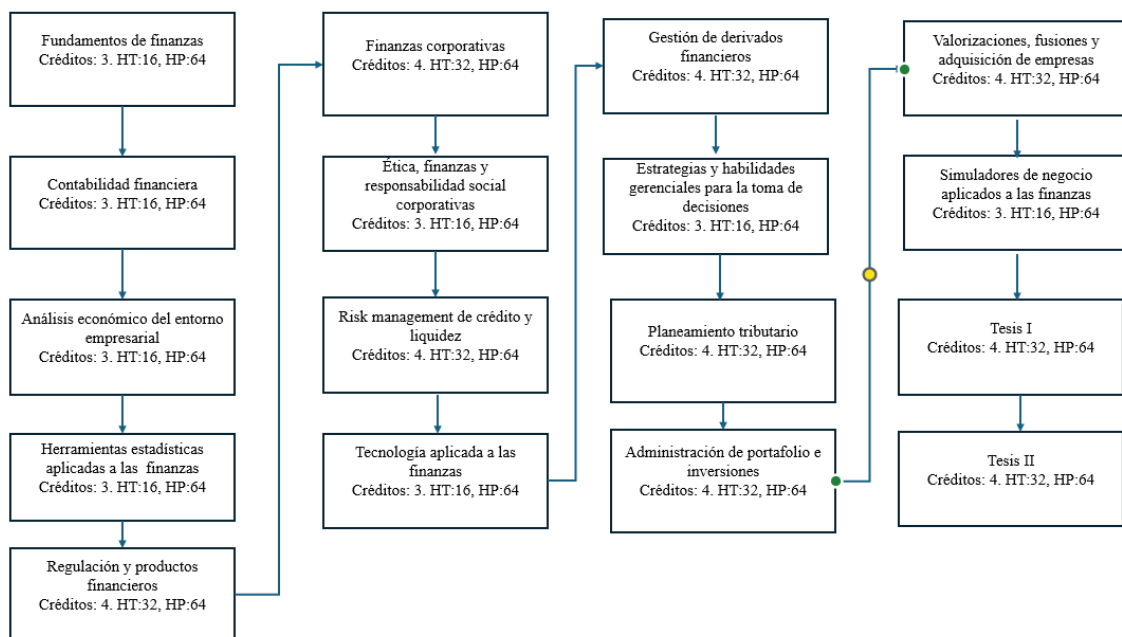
Fundamentos de finanzas
Créditos: 3. HT:16, HP:64

Contabilidad financiera
Créditos: 3. HT:16, HP:64

Análisis económico del entorno empresarial
Créditos: 3. HT:16, HP:64

Herramientas estadísticas aplicadas a las finanzas
Créditos: 3. HT:16, HP:64

Regulación y productos financieros
Créditos: 4. HT:32, HP:64

Finanzas corporativas
Créditos: 4. HT:32, HP:64

Ética, finanzas y responsabilidad social corporativas
Créditos: 3. HT:16, HP:64

Risk management de crédito y liquidez
Créditos: 4. HT:32, HP:64

Tecnología aplicada a las finanzas
Créditos: 3. HT:16, HP:64

Gestión de derivados financieros
Créditos: 4. HT:32, HP:64

Estrategias y habilidades gerenciales para la toma de decisiones
Créditos: 3. HT:16, HP:64

Planeamiento tributario
Créditos: 4. HT:32, HP:64

Administración de portafolio e inversiones
Créditos: 4. HT:32, HP:64

Valorizaciones, fusiones y adquisición de empresas
Créditos: 4. HT:32, HP:64

Simuladores de negocio aplicados a las finanzas
Créditos: 3. HT:16, HP:64

Tesis I
Créditos: 4. HT:32, HP:64

Tesis II
Créditos: 4. HT:32, HP:64